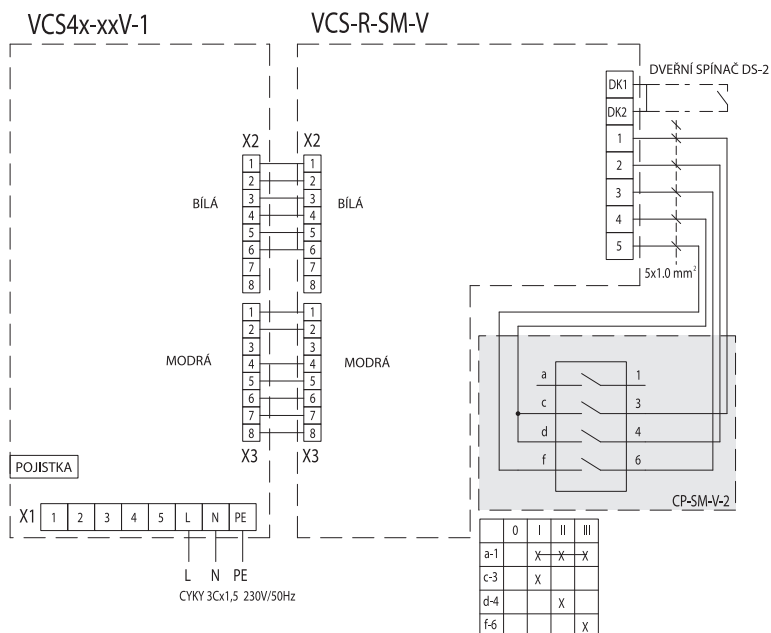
VCS4x-xxV-1

VCS-R-SM-V

DVEŘNÍ SPÍNAČ DS-2

DK1
DK2
1
2
3
4
5

5x1.0 mm$^2$

X2
1 2 3 4 5 6 7 8
BÍLÁ

X2
1 2 3 4 5 6 7 8
BÍLÁ

1 2 3 4 5 6 7 8
MODRÁ
X3

1 2 3 4 5 6 7 8
MODRÁ
X3

a 1
c 3
d 4
f 6

CP-SM-V-2

POJISTKA

X1 1 2 3 4 5 L N PE

L N PE
CYKY 3Cx1,5 230V/50Hz

| | 0 | I | II | III |
|---|---|---|---|---|
| a-1 | | X | X | X |
| c-3 | | X | | |
| d-4 | | | X | |
| f-6 | | | | X |